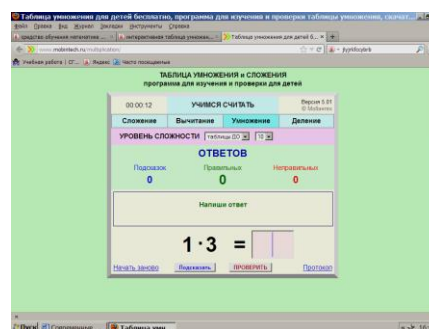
Таблица умножения для детей бесплатно, программа для изучения и проверки таблицы умножения, скачат...

Файл Правка Вид Журнал Закладки Инструменты Справка

средства обучения математике ... | Интерактивная таблица умножен... | Таблица умножения для детей б... | +

www.matematikch.ru/multiplication/

Учебная работа | СТ... | Яндекс | Часто посещаемые

ТАБЛИЦА УМНОЖЕНИЯ и СЛОЖЕНИЯ
программа для изучения и проверки для детей

00:00:12 | УЧИМСЯ СЧИТАТЬ | Версия 5.01

| Сложение | Вычитание | Умножение | Деление |
|---|---|---|---|

УРОВЕНЬ СЛОЖНОСТИ | таблица ДО | 10

ОТВЕТОВ

| Подсказок | Правильных | Неправильных |
|---|---|---|
| 0 | 0 | 0 |

Напиши ответ

$1 \cdot 3 =$

Начать заново | Подсказать | ПРОВЕРИТЬ | Протокол

Таблица умн...